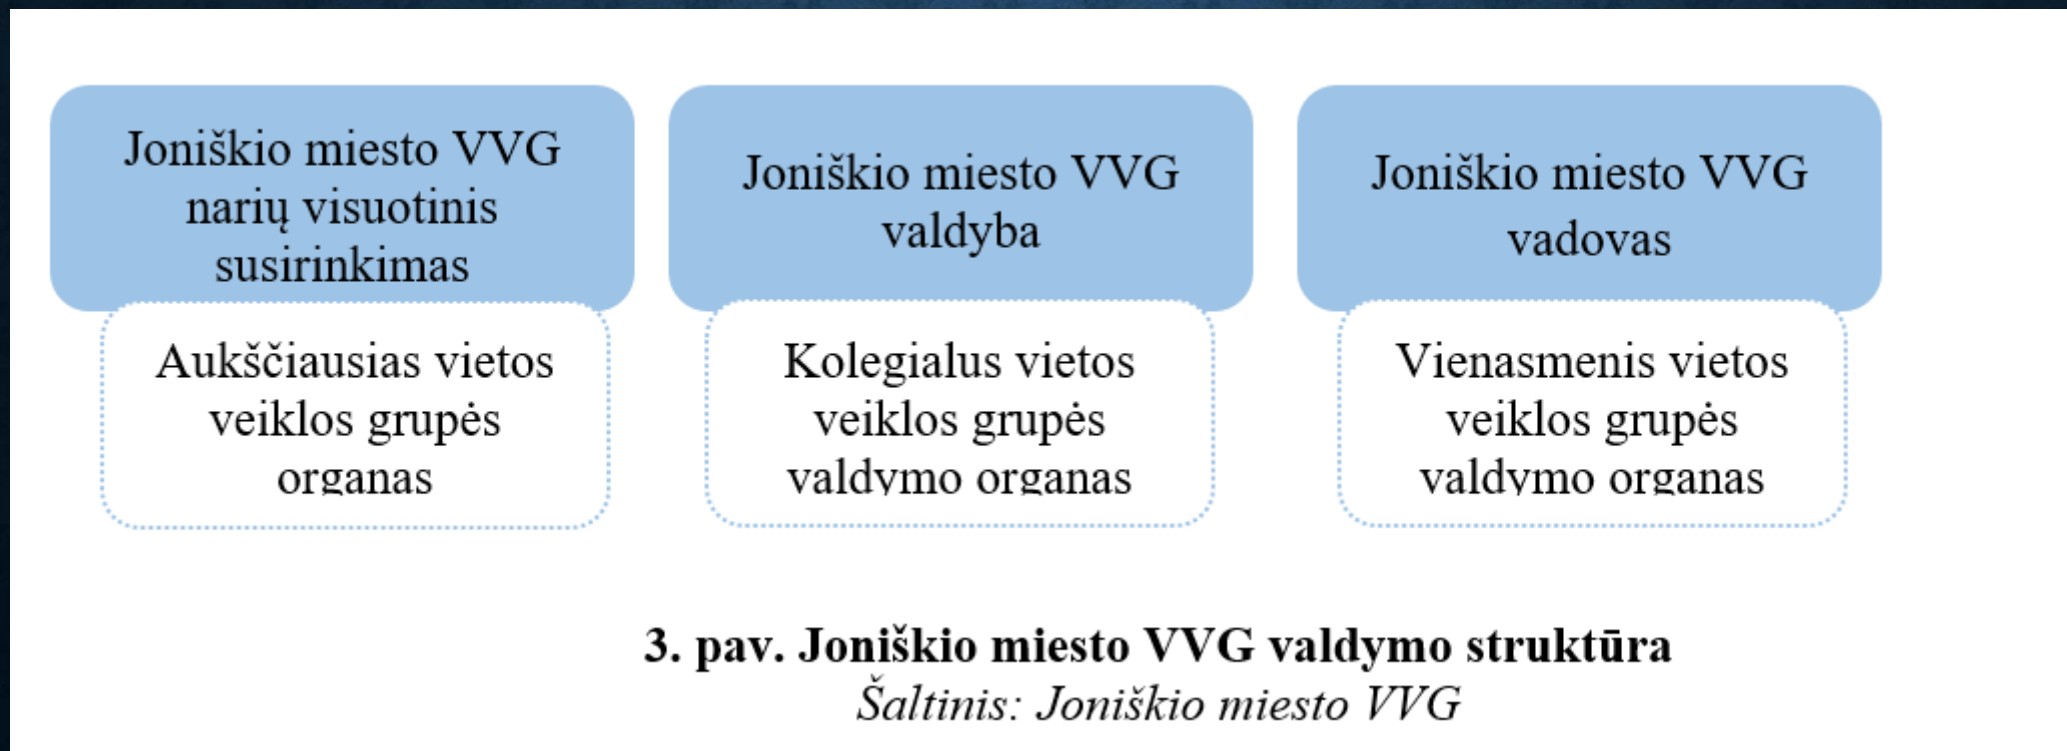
Joniškio miesto VVG narių visuotinis susirinkimas

Aukščiausias vietos veiklos grupės organas

Joniškio miesto VVG valdyba

Kolegialus vietos veiklos grupės valdymo organas

Joniškio miesto VVG vadovas

Vienasmenis vietos veiklos grupės valdymo organas

**3. pav. Joniškio miesto VVG valdymo struktūra**
*Šaltinis: Joniškio miesto VVG*